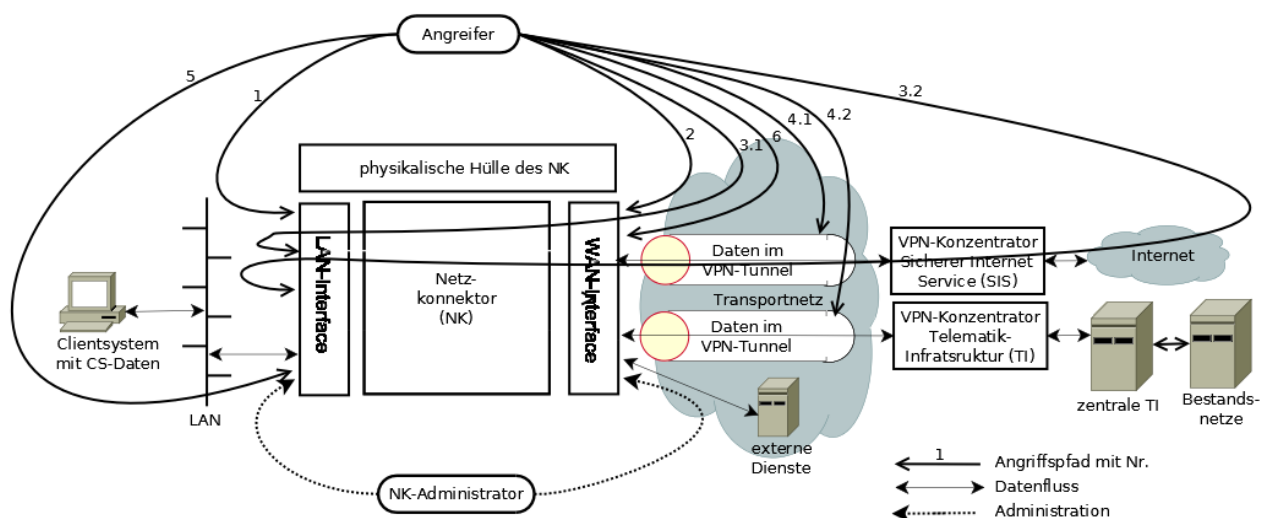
Angreifer

5

1

2

3.1

6

4.1

4.2

3.2

physikalische Hülle des NK

LAN-Interface

Netz-
konnektor
(NK)

WAN-Interface

Daten im
VPN-Tunnel

Transportnetz

Daten im
VPN-Tunnel

VPN-Konzentrator
Sicherer Internet
Service (SIS)

Internet

VPN-Konzentrator
Telematik-
Infratsruktur (TI)

zentrale TI

Bestands-
netze

Clientsystem
mit CS-Daten

LAN

externe
Dienste

NK-Administrator

1 Angriffspfad mit Nr.

Datenfluss

Administration